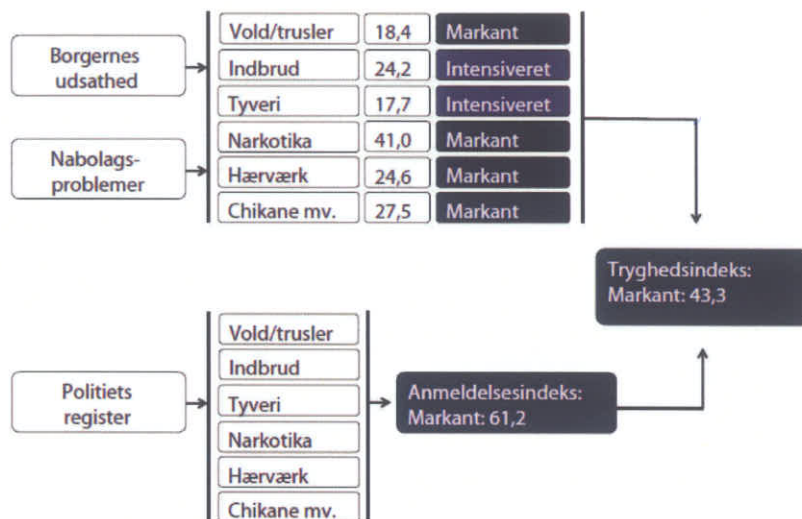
Borgernes udsathed

Nabolags-problemer

| | | |
|---|---|---|
| Vold/trusler | 18,4 | Markant |
| Indbrud | 24,2 | Intensiveret |
| Tyveri | 17,7 | Intensiveret |
| Narkotika | 41,0 | Markant |
| Hærværk | 24,6 | Markant |
| Chikane mv. | 27,5 | Markant |

Tryghedsindeks: Markant: 43,3

Politiets register

Vold/trusler
Indbrud
Tyveri
Narkotika
Hærværk
Chikane mv.

Anmeldelsesindeks: Markant: 61,2